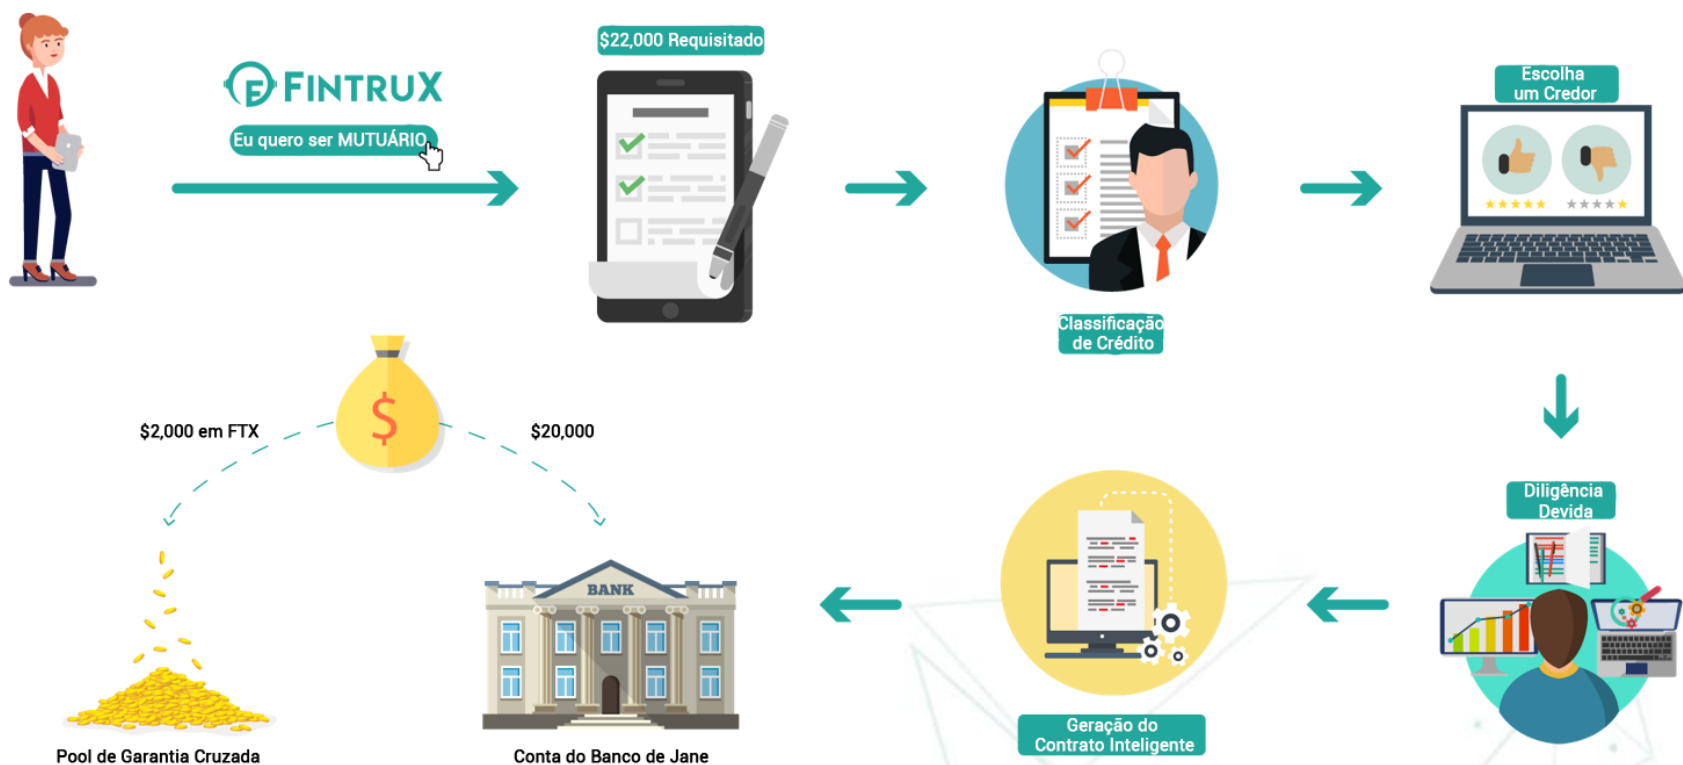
FINTRUX

Eu quero ser MUTUÁRIO

$22,000 Requisitado

Classificação de Crédito

Escolha um Credor

Diligência Devida

Geração do Contrato Inteligente

BANK

$2,000 em FTX

$20,000

Pool de Garantia Cruzada

Conta do Banco de Jane